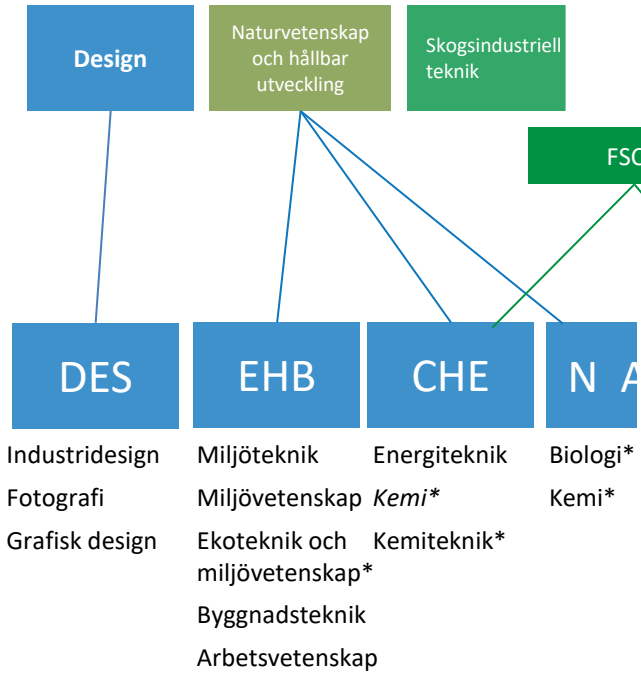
Design

Naturvetenskap och hållbar utveckling

Skogsindustriell teknik

FSC

DES

EHB

CHE

N A

Industridesign
Fotografi
Grafisk design

Miljöteknik
Miljövetenskap
Ekoteknik och miljövetenskap*
Byggnadsteknik
Arbetsvetenskap

Energiteknik
*Kemi**
Kemiteknik*

Biologi*
Kemi*